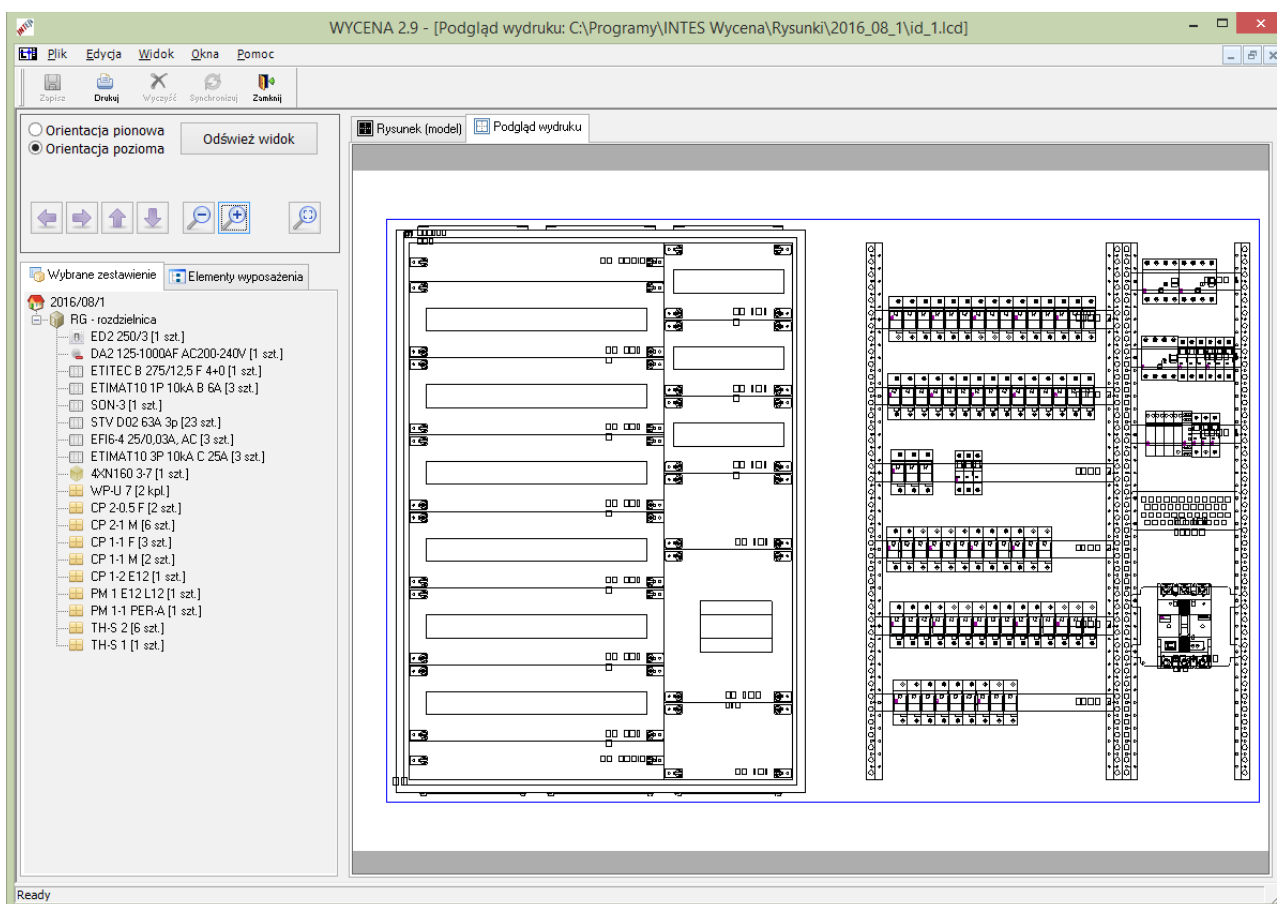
WYCENA 2.9 - [Podgląd wydruku: C:\Programy\INTES Wycena\Rysunki\2016_08_1\id_1.lcd]

Plik Edycja Widok Okna Pomoc

Zapisz Drukuj Wyczyść Synchronizuj Zamknij

Orientacja pionowa
Orientacja pozioma
Odśwież widok

Rysunek (model) Podgląd wydruku

Wybrane zestawienie Elementy wyposażenia

2016/08/1
RG - rozdzielnica
ED2 250/3 [1 szt.]
DA2 125-1000AF AC200-240V [1 szt.]
ETITEC B 275/12,5 F 4+0 [1 szt.]
ETIMAT10 1P 10kA B 6A [3 szt.]
SON-3 [1 szt.]
STV D02 63A 3p [23 szt.]
EFI6-4 25/0,03A, AC [3 szt.]
ETIMAT10 3P 10kA C 25A [3 szt.]
4XN160 3-7 [1 szt.]
WP-U 7 [2 kpl.]
CP 2-0.5 F [2 szt.]
CP 2-1 M [6 szt.]
CP 1-1 F [3 szt.]
CP 1-1 M [2 szt.]
CP 1-2 E12 [1 szt.]
PM 1 E12 L12 [1 szt.]
PM 1-1 PER-A [1 szt.]
TH-S 2 [6 szt.]
TH-S 1 [1 szt.]

Ready